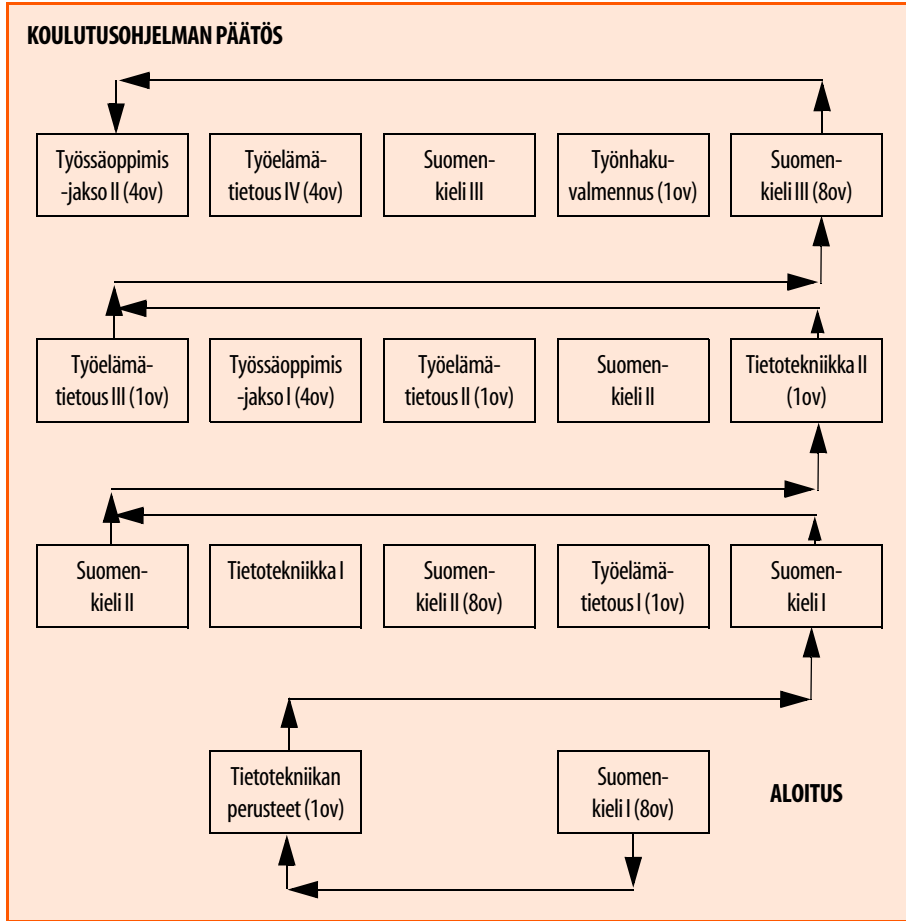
KOULUTUSOHJELMAN PÄÄTÖS

Työssäoppimis -jakso II (4ov)

Työelämätietous IV (4ov)

Suomenkieli III

Työnhakuvalmennus (1ov)

Suomenkieli III (8ov)

Työelämätietous III (1ov)

Työssäoppimis -jakso I (4ov)

Työelämätietous II (1ov)

Suomenkieli II

Tietotekniikka II (1ov)

Suomenkieli II

Tietotekniikka I

Suomenkieli II (8ov)

Työelämätietous I (1ov)

Suomenkieli I

Tietotekniikan perusteet (1ov)

Suomenkieli I (8ov)

ALOITUS